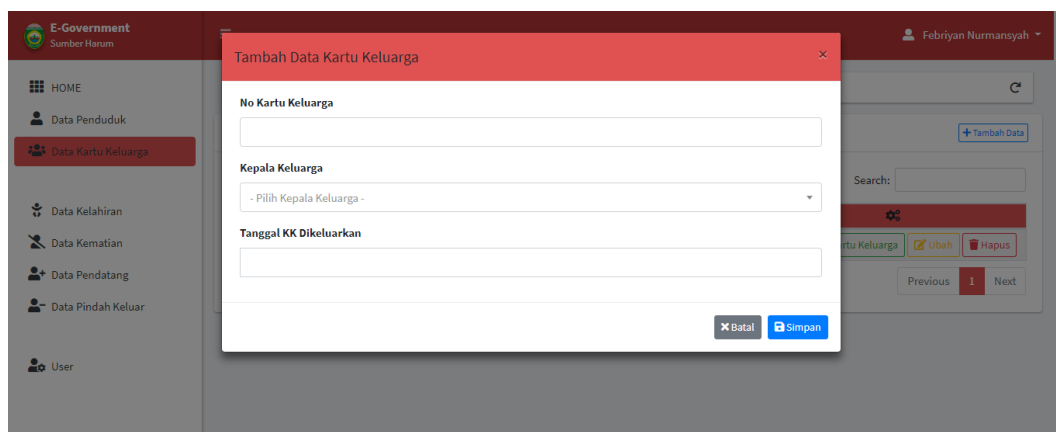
E-Government
Sumber Harum

Febriyan Nurmansyah

HOME
Data Penduduk
Data Kartu Keluarga

Data Kelahiran
Data Kematian
Data Pendatang
Data Pindah Keluar

User

Tambah Data Kartu Keluarga

×

No Kartu Keluarga

Kepala Keluarga

- Pilih Kepala Keluarga -

Tanggal KK Dikeluarkan

Batal
Simpan

Tambah Data

Search:

rtu Keluarga
Ubah
Hapus

Previous
1
Next